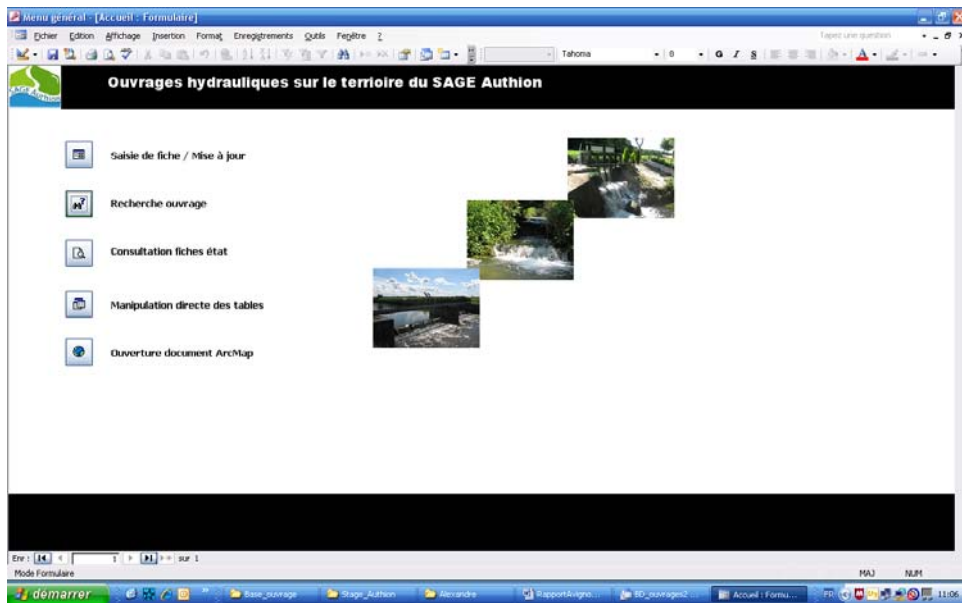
Menu général - [Accueil : Formulaire]

Fichier Edition Affichage Insertion Format Enregistrements Outils Fenêtre ?

Tapez une question

Tahoma 8

SAGE Authion

Ouvrages hydrauliques sur le terrioire du SAGE Authion

Saisie de fiche / Mise à jour

Recherche ouvrage

Consultation fiches état

Manipulation directe des tables

Ouverture document ArcMap

Enr : 1 sur 1

Mode Formulaire

MAJ NUM

démarrer

Base_ouvrage

Stage_Authion

Alexandre

RapportAvigna...

BD_ouvrages2...

Accueil : Formu...

FR

11:06